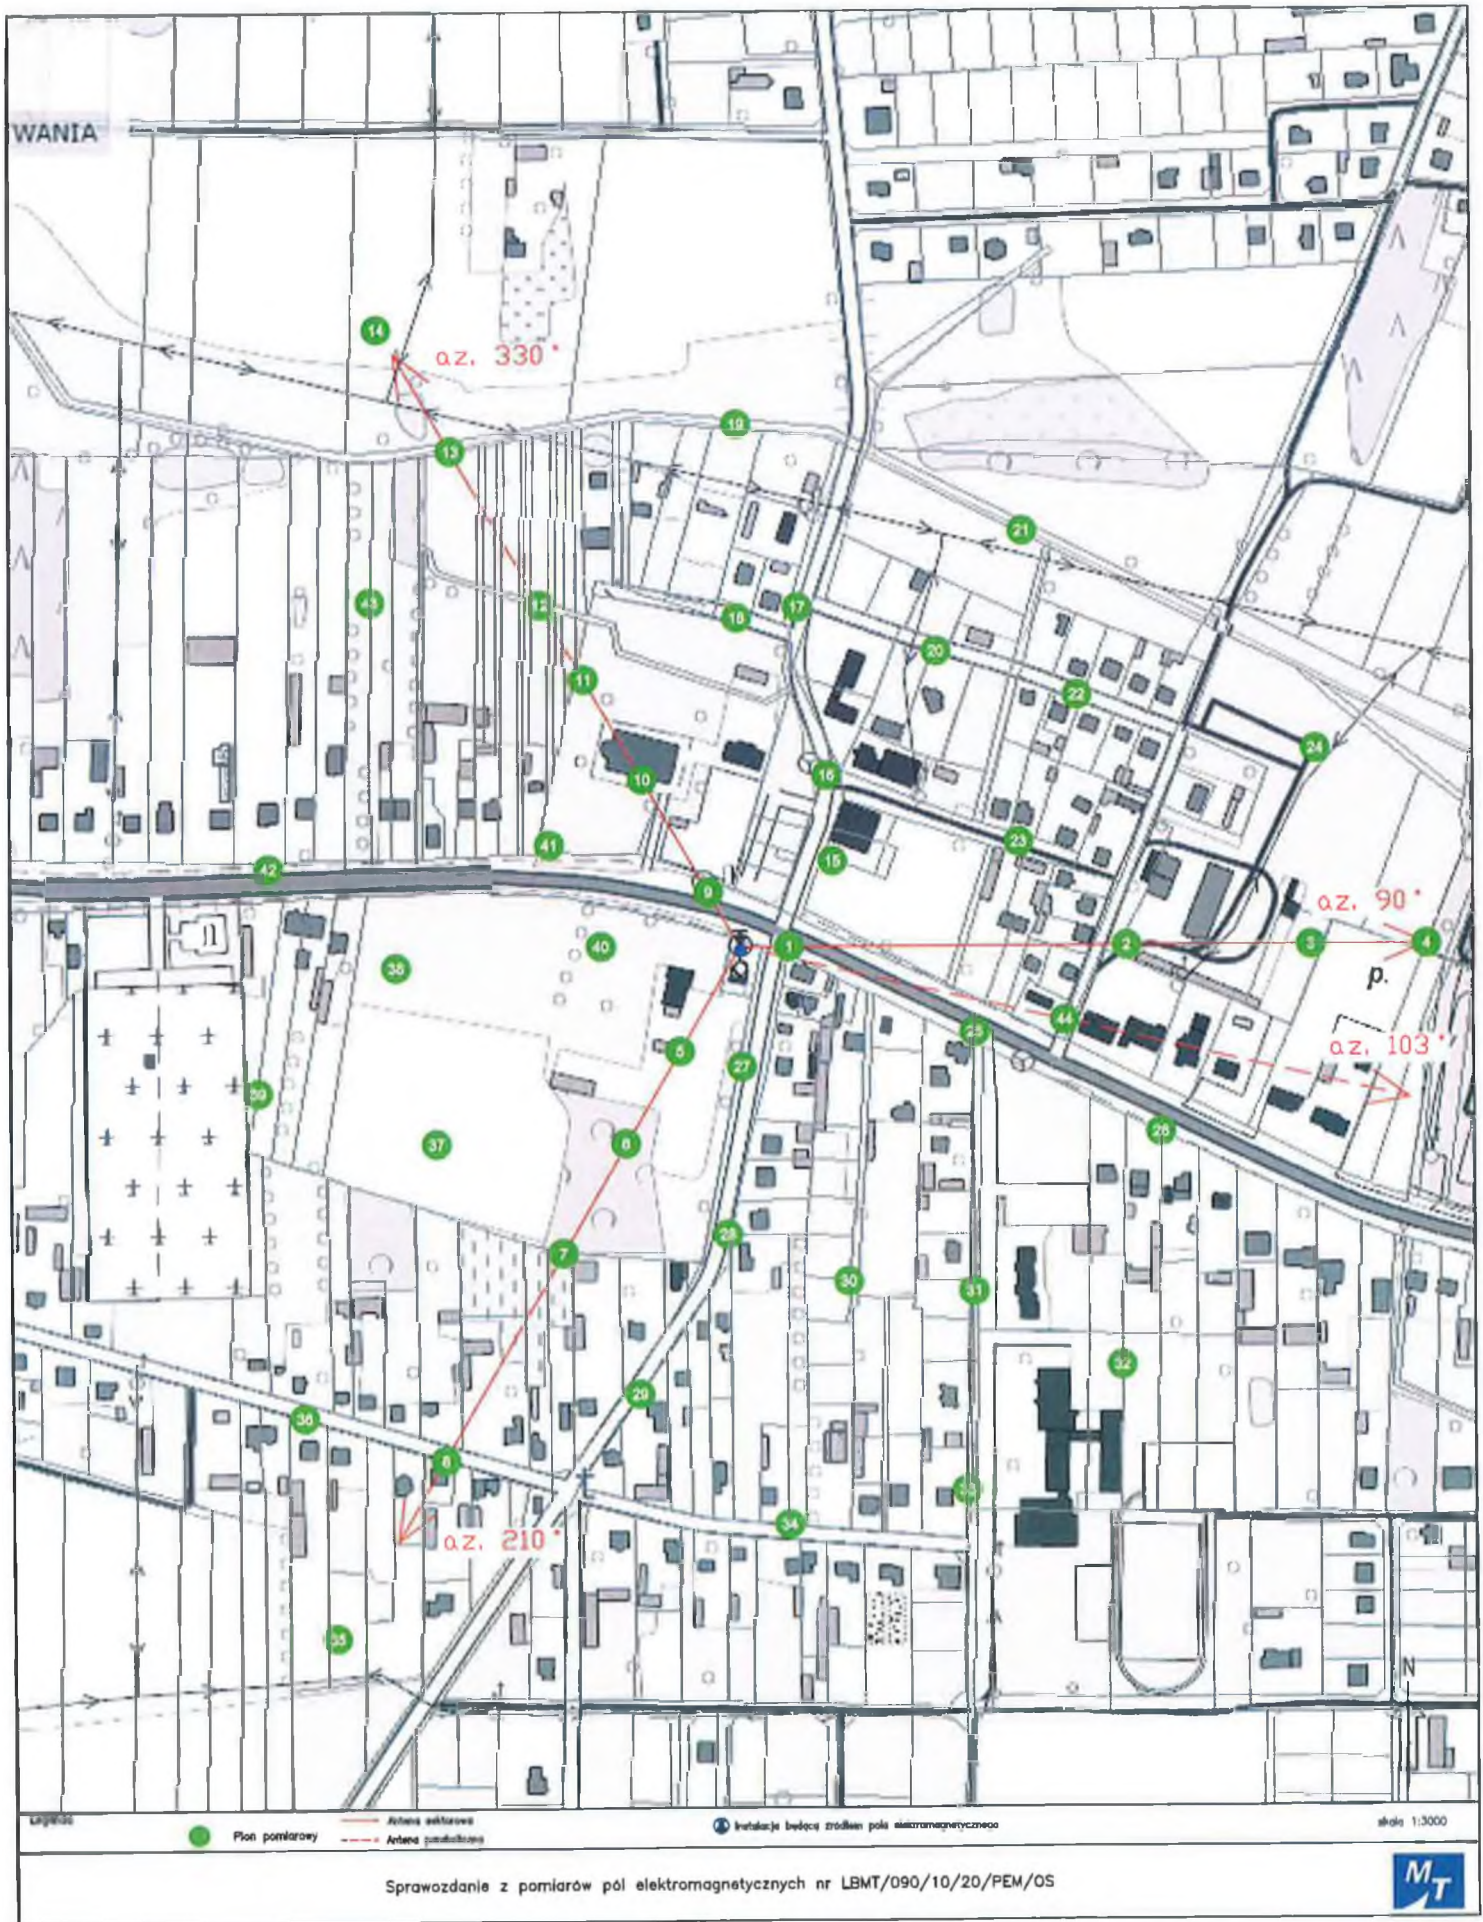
WANIA

14
az. 330°
19
13
21
43
12
18
17
20
11
22
24
10
16
41
23
42
15
9
az. 90°
40
1
2
3
4
38
p.
44
25
az. 103°
5
27
39
37
6
26
28
7
30
31
32
29
36
8
33
34
az. 210°
35
N

Legenda
Pion pomiarowy
Antena sektorowa
Antena paraboliczna
Instalacja będąca źródłem pola elektromagnetycznego
skala 1:3000

Sprawozdanie z pomiarów pól elektromagnetycznych nr LBMT/090/10/20/PEM/OS

MT